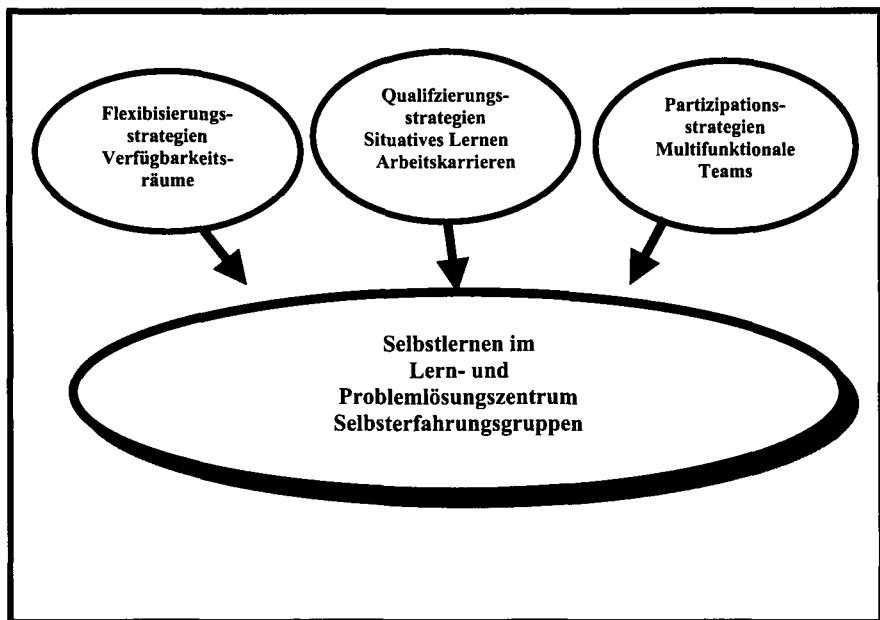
Flexibisierungsstrategien Verfügbarkeitsräume

Qualifzierungsstrategien Situatives Lernen Arbeitskarrieren

Partizipationsstrategien Multifunktionale Teams

Selbstlernen im Lern- und Problemlösungszentrum Selbsterfahrungsgruppen